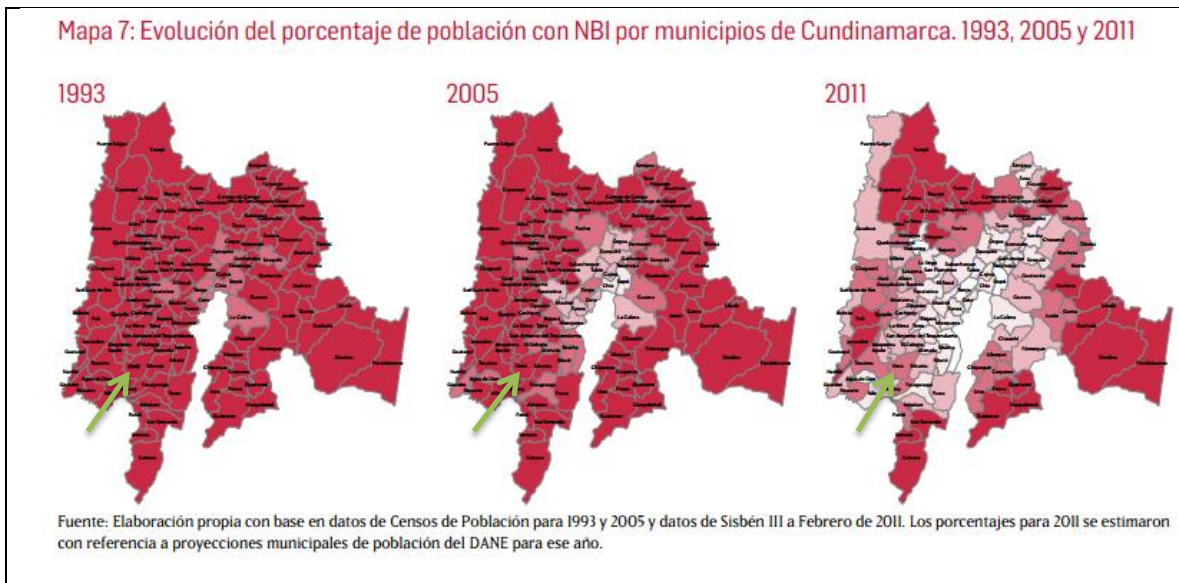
Mapa 7: Evolución del porcentaje de población con NBI por municipios de Cundinamarca. 1993, 2005 y 2011

1993

2005

2011

Fuente: Elaboración propia con base en datos de Censos de Población para 1993 y 2005 y datos de Sisbén III a Febrero de 2011. Los porcentajes para 2011 se estimaron con referencia a proyecciones municipales de población del DANE para ese año.